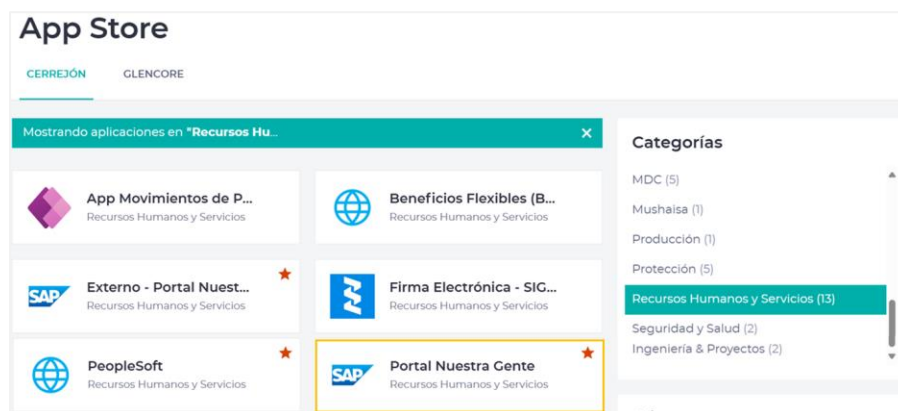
App Store

CERREJÓN GLENCORE

Mostrando aplicaciones en "Recursos Hu...

App Movimientos de P...
Recursos Humanos y Servicios

Beneficios Flexibles (B...
Recursos Humanos y Servicios

SAP
Externo - Portal Nuest...
Recursos Humanos y Servicios

Firma Electrónica - SIG...
Recursos Humanos y Servicios

PeopleSoft
Recursos Humanos y Servicios

SAP
Portal Nuestra Gente
Recursos Humanos y Servicios

Categorías

MDC (5)
Mushaisa (1)
Producción (1)
Protección (5)
Recursos Humanos y Servicios (13)
Seguridad y Salud (2)
Ingeniería & Proyectos (2)